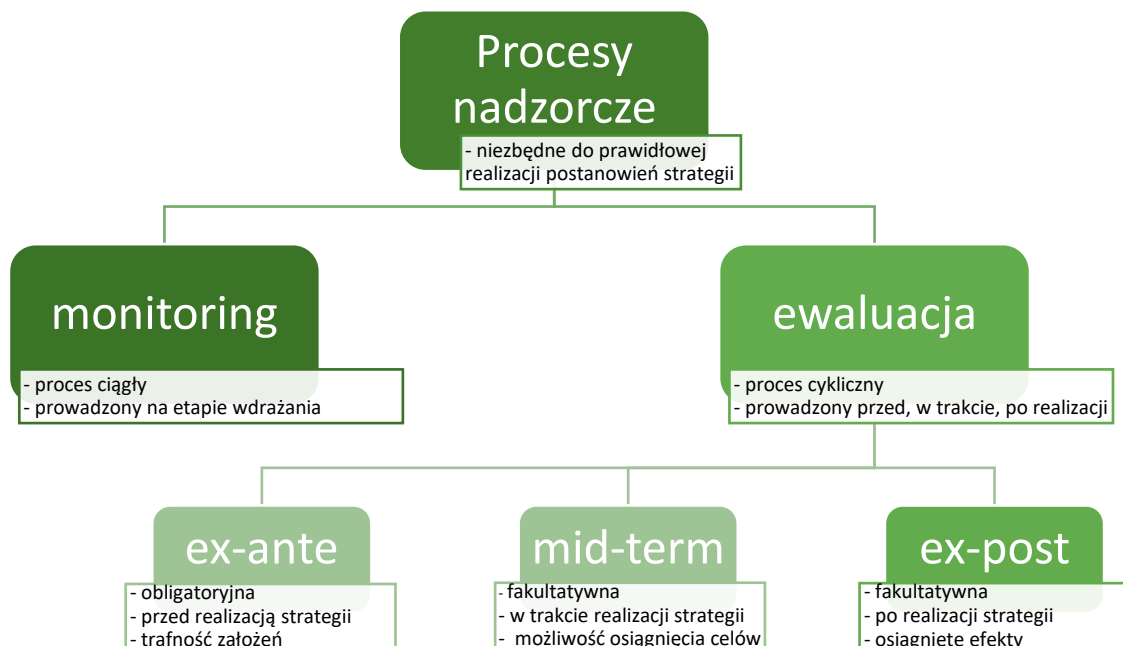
Procesy nadzorcze

- niezbędne do prawidłowej realizacji postanowień strategii

monitoring

- proces ciągły
- prowadzony na etapie wdrażania

ewaluacja

- proces cykliczny
- prowadzony przed, w trakcie, po realizacji

ex-ante

- obligatoryjna
- przed realizacją strategii
- trafność założeń

mid-term

- fakultatywna
- w trakcie realizacji strategii
- możliwość osiągnięcia celów

ex-post

- fakultatywna
- po realizacji strategii
- osiągnięte efekty